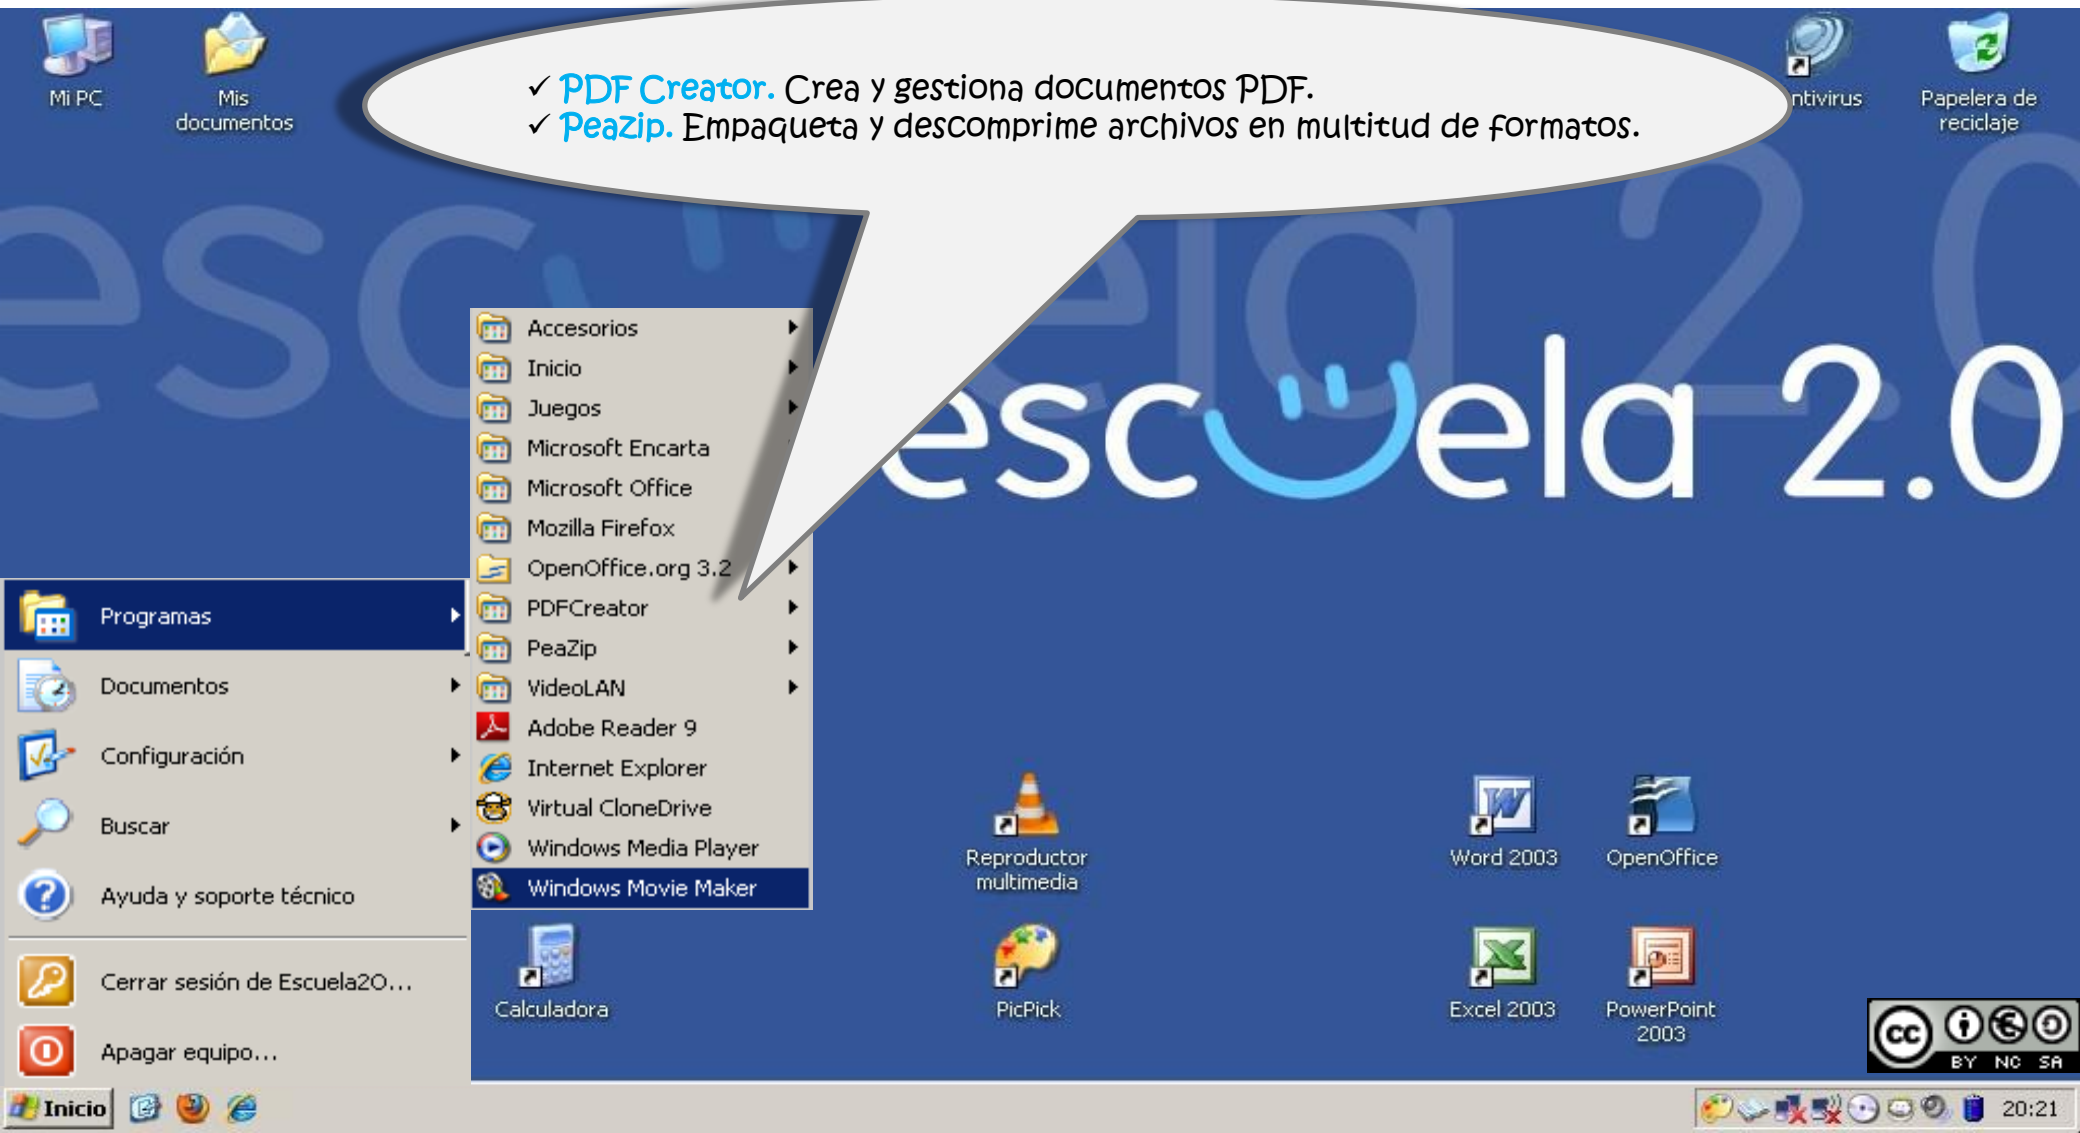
Mi PC

Mis documentos

✓ PDF Creator. Crea y gestiona documentos PDF.
✓ Peazip. Empaqueta y descomprime archivos en multitud de formatos.

ntivirus

Papelera de reciclaje

escuela 2.0

Accesorios
Inicio
Juegos
Microsoft Encarta
Microsoft Office
Mozilla Firefox
OpenOffice.org 3.2
PDFCreator
PeaZip
VideoLAN
Adobe Reader 9
Internet Explorer
Virtual CloneDrive
Windows Media Player
Windows Movie Maker

Programas
Documentos
Configuración
Buscar
Ayuda y soporte técnico
Cerrar sesión de Escuela2O...
Apagar equipo...

Reproductor multimedia

Word 2003

OpenOffice

Calculadora

PicPick

Excel 2003

PowerPoint 2003

BY NC SA

Inicio

20:21